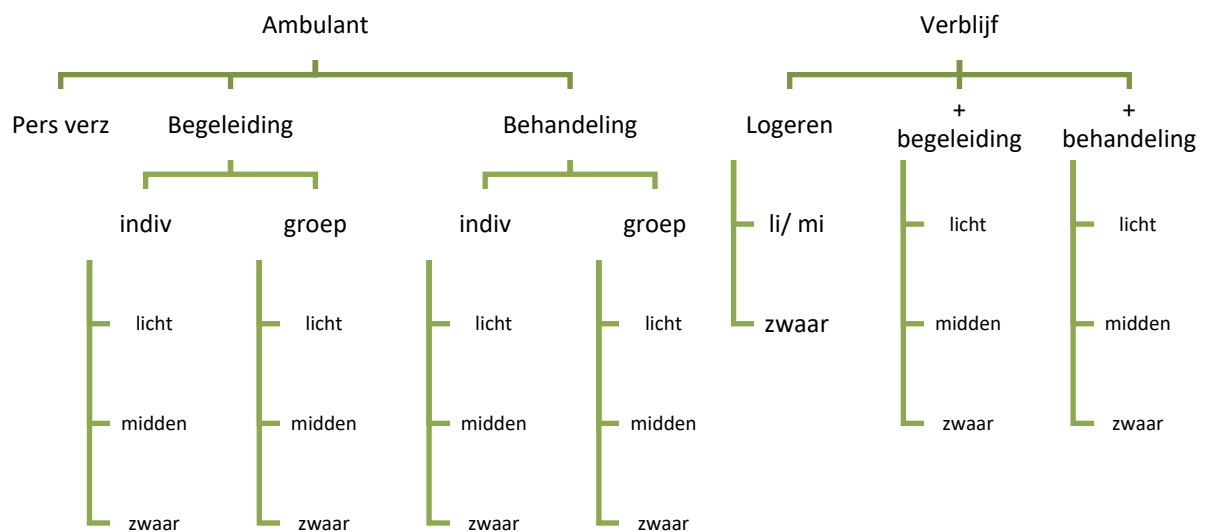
Ambulant

Pers verz

Begeleiding

indiv

licht

midden

zwaar

groep

licht

midden

zwaar

Behandeling

indiv

licht

midden

zwaar

groep

licht

midden

zwaar

Verblijf

Logeren

li/ mi

zwaar

+ begeleiding

licht

midden

zwaar

+ behandeling

licht

midden

zwaar